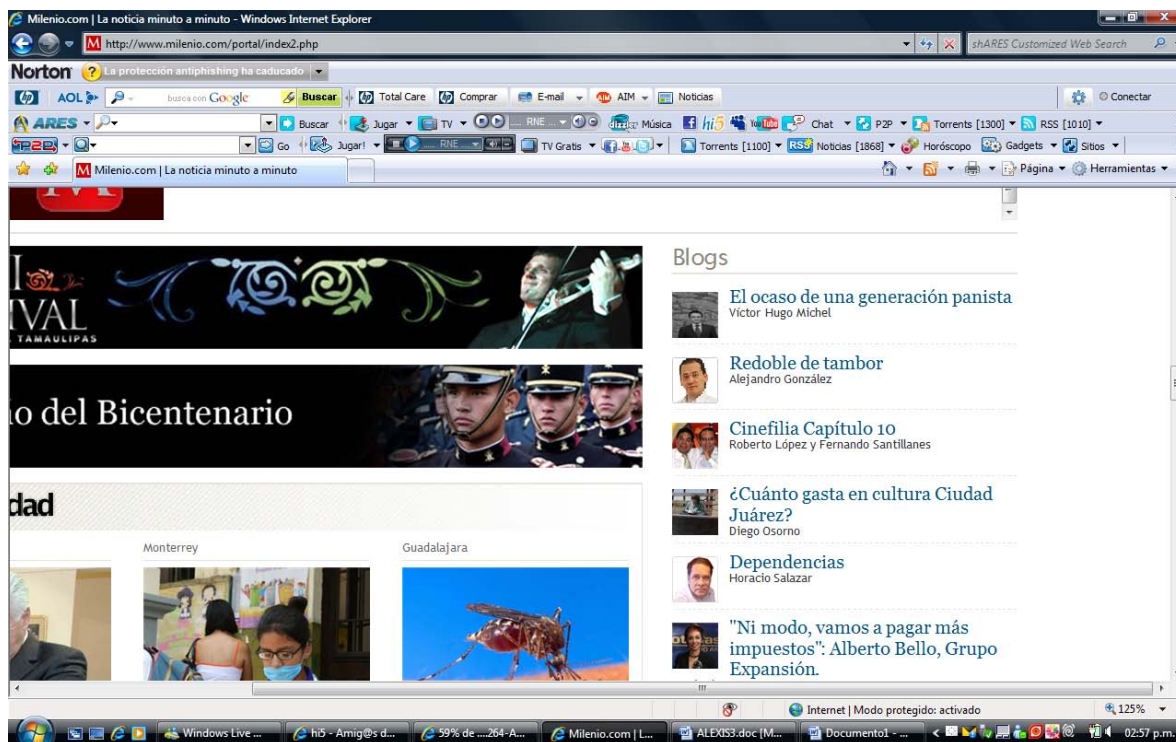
Milenio.com | La noticia minuto a minuto - Windows Internet Explorer
http://www.milenio.com/portal/index2.php
shARES Customized Web Search
Norton La protección antiphishing ha caducado
AOL busca con Google Buscar Total Care Comprar E-mail AIM Noticias Conectar
ARES Buscar Jugar TV RNE Música hi5 Chat P2P Torrents [1300] RSS [1010]
P2P Go Jugar! RNE TV Gratis Torrents [1100] RSS Noticias [1868] Horóscopo Gadgets Sitios
Milenio.com | La noticia minuto a minuto
Página Herramientas

IVAL
TAMAULIPAS

io del Bicentenario

dad

Monterrey

Guadalajara

Blogs

El ocaso de una generación panista
Víctor Hugo Michel

Redoble de tambor
Alejandro González

Cinefilia Capítulo 10
Roberto López y Fernando Santillanes

¿Cuánto gasta en cultura Ciudad Juárez?
Diego Osorno

Dependencias
Horacio Salazar

"Ni modo, vamos a pagar más impuestos": Alberto Bello, Grupo Expansión.

Internet | Modo protegido: activado
125%
Windows Live ... hi5 - Amig@s d... 59% de ....264-A... Milenio.com | L... ALEXIS3.doc [M... Documento1 - ... 02:57 p.m.